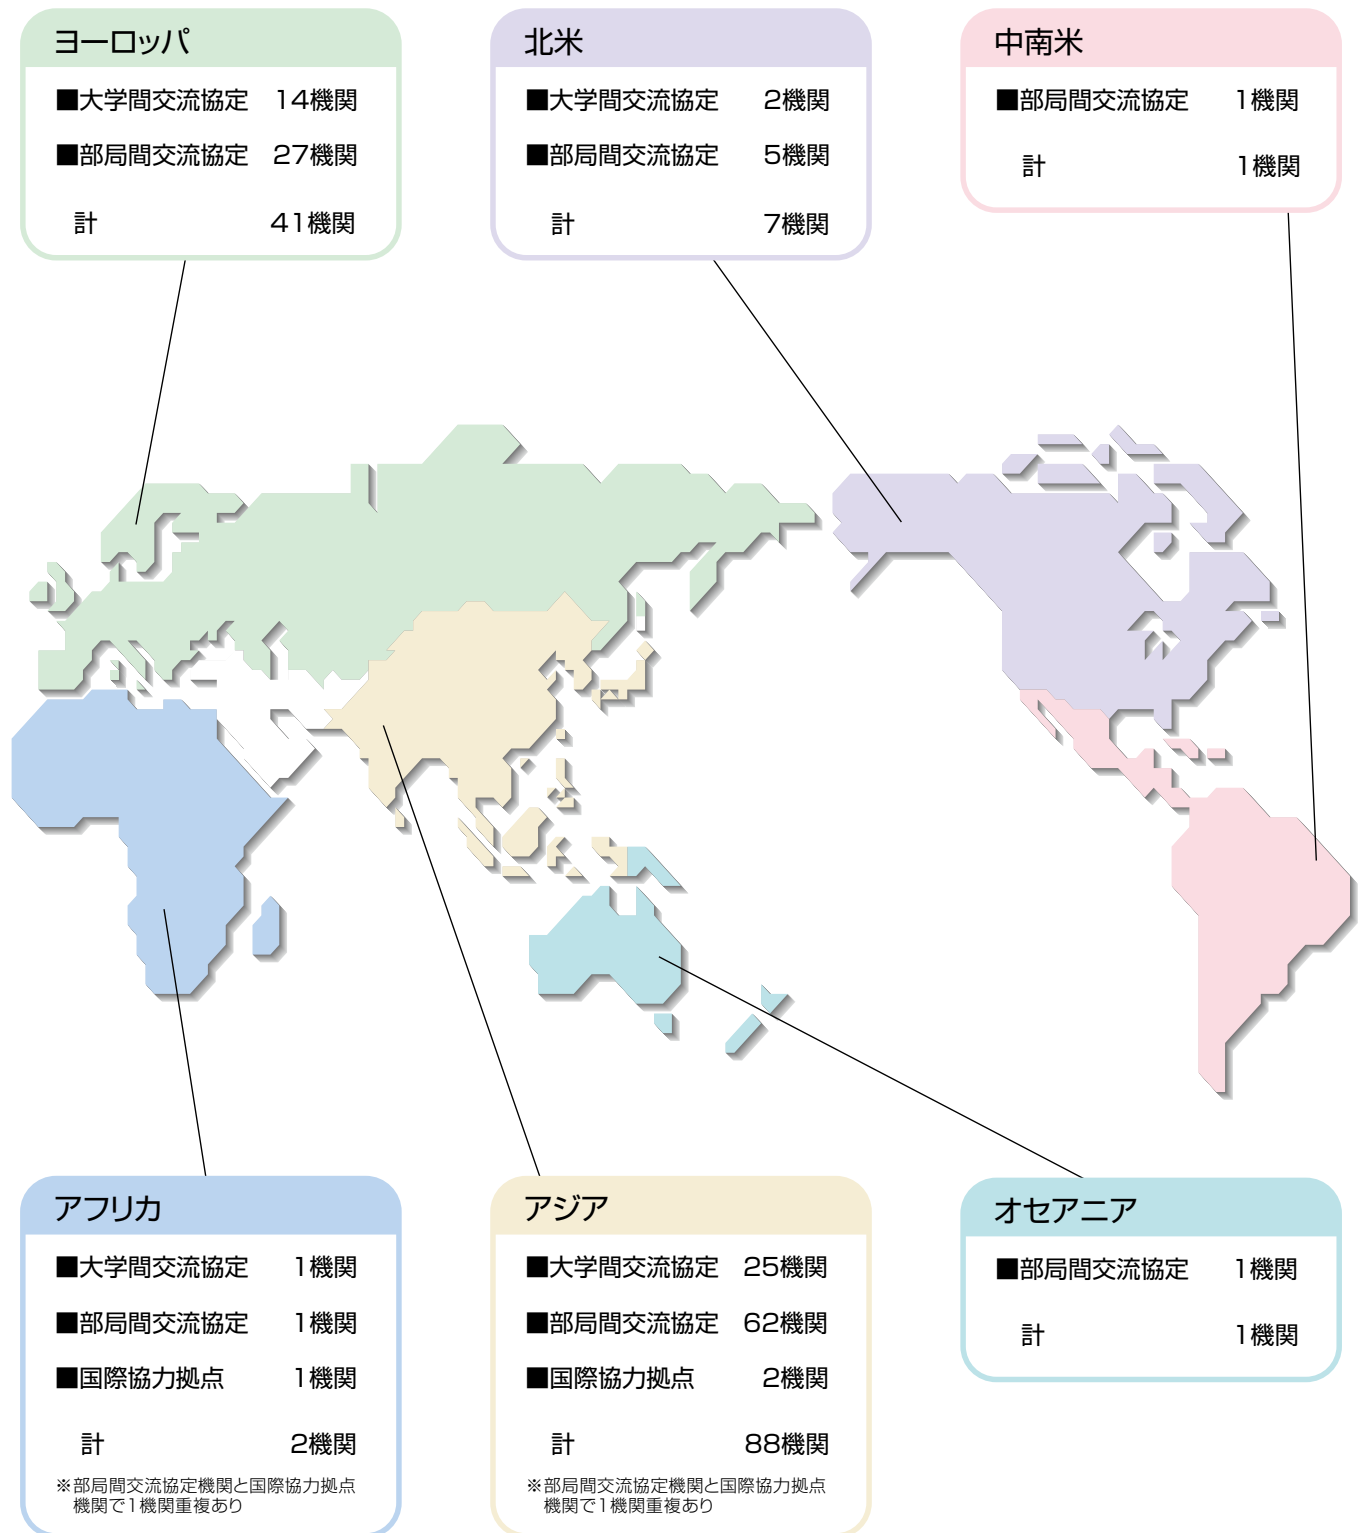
ヨーロッパ
■大学間交流協定 14機関
■部局間交流協定 27機関
計 41機関

北米
■大学間交流協定 2機関
■部局間交流協定 5機関
計 7機関

中南米
■部局間交流協定 1機関
計 1機関

アフリカ
■大学間交流協定 1機関
■部局間交流協定 1機関
■国際協力拠点 1機関
計 2機関
※部局間交流協定機関と国際協力拠点機関で1機関重複あり

アジア
■大学間交流協定 25機関
■部局間交流協定 62機関
■国際協力拠点 2機関
計 88機関
※部局間交流協定機関と国際協力拠点機関で1機関重複あり

オセアニア
■部局間交流協定 1機関
計 1機関